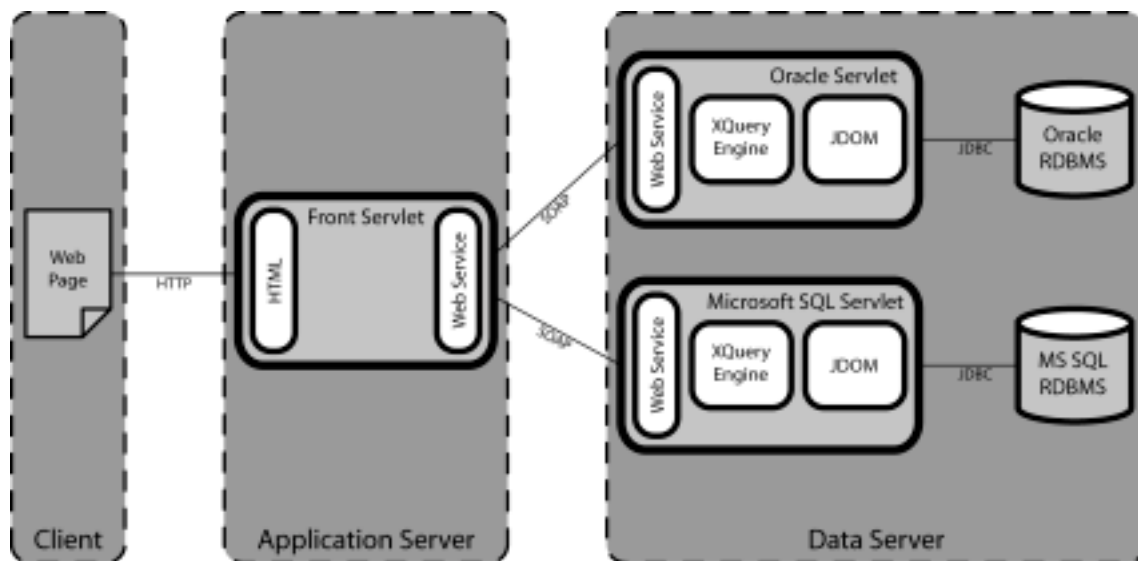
Web Page

HTTP

Front Servlet

HTML

Web Service

SOAP

SOAP

Oracle Servlet

Web Service

XQuery Engine

JDOM

JDBC

Oracle RDBMS

Microsoft SQL Servlet

Web Service

XQuery Engine

JDOM

JDBC

MS SQL RDBMS

Client

Application Server

Data Server